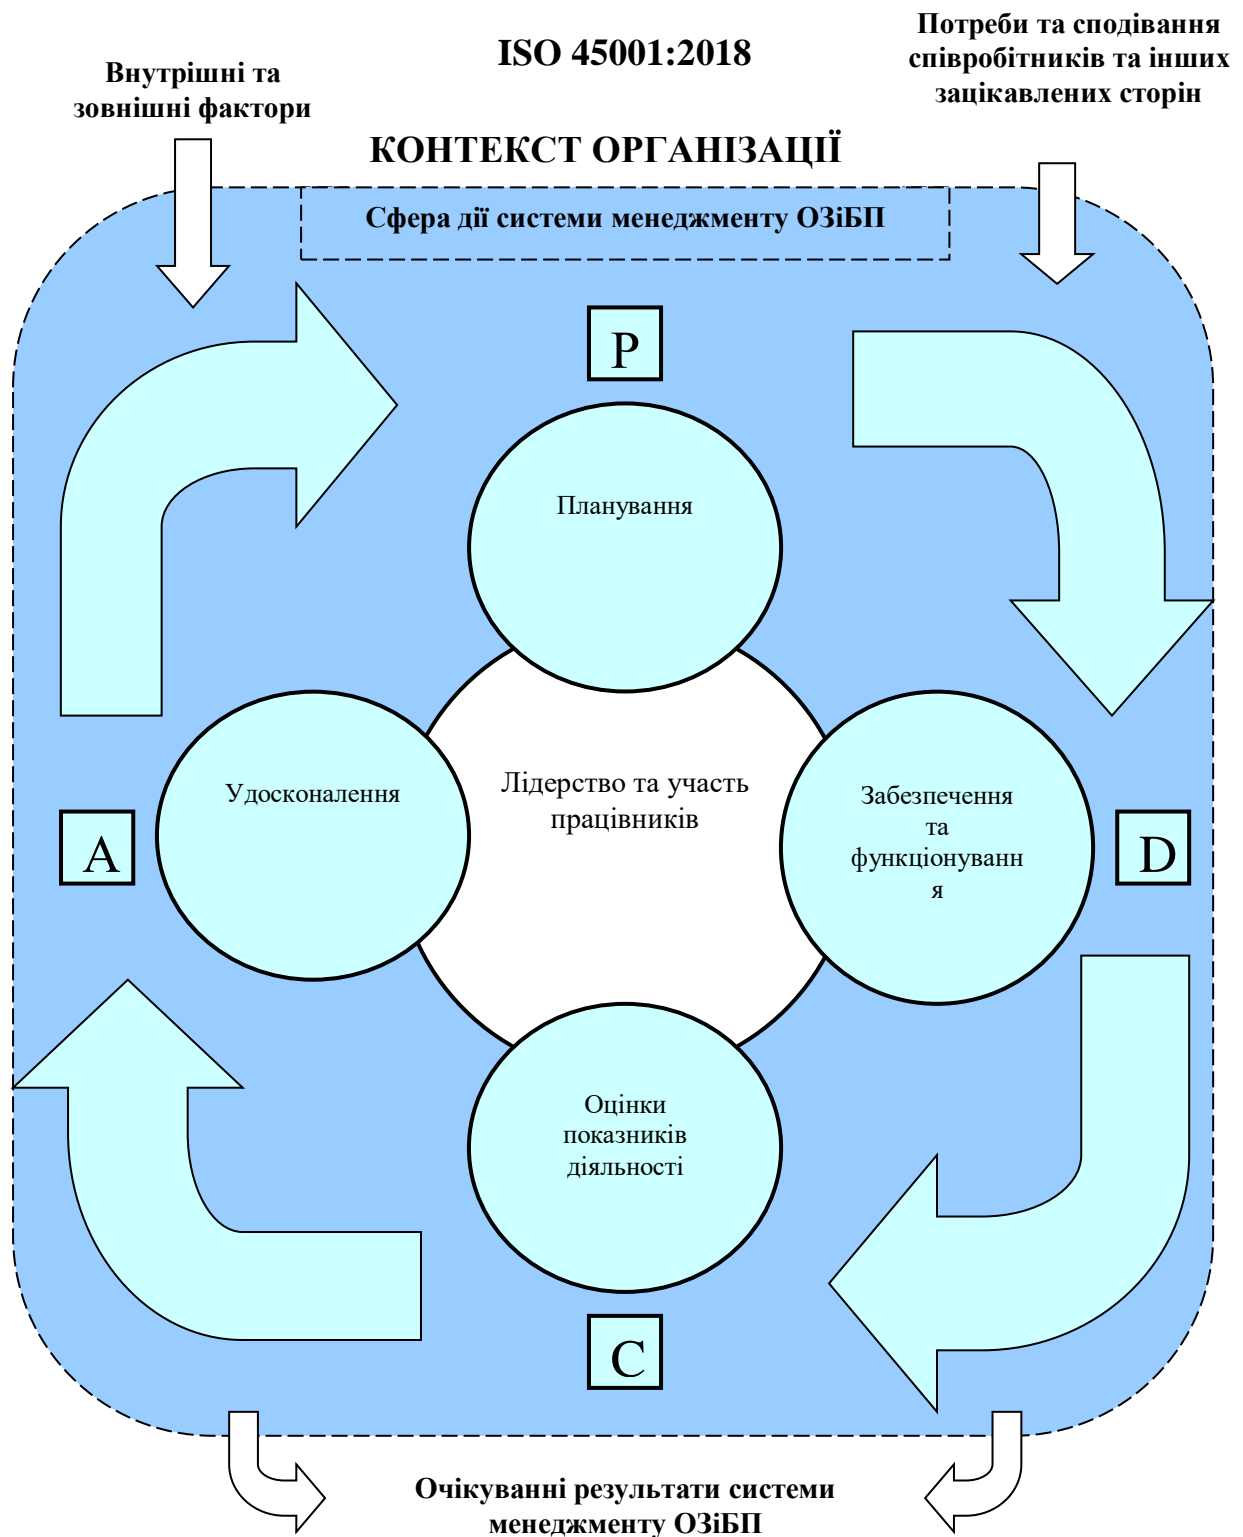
Внутрішні та зовнішні фактори

ISO 45001:2018

Потреби та сподівання співробітників та інших зацікавлених сторін

КОНТЕКСТ ОРГАНІЗАЦІЇ

Сфера дії системи менеджменту ОЗіБП

P

Планування

Удосконалення

Лідерство та участь працівників

Забезпечення та функціонуванн я

A

D

Оцінки показників діяльності

C

Очікуванні результати системи менеджменту ОЗіБП